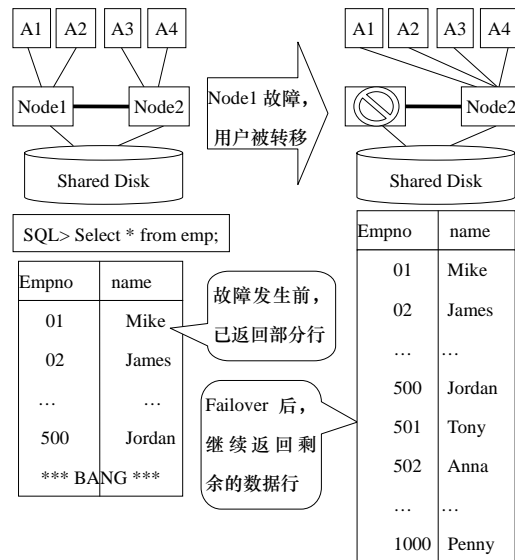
A1 A2 A3 A4

Node1 Node2

Shared Disk

Node1 故障，用户被转移

A1 A2 A3 A4

Node2

Shared Disk

SQL> Select * from emp;

| Empno | name |
|---|---|
| 01 | Mike |
| 02 | James |
| … | … |
| 500 | Jordan |

*** BANG ***

故障发生前，已返回部分行

Failover 后，继续返回剩余的数据行

| Empno | name |
|---|---|
| 01 | Mike |
| 02 | James |
| … | … |
| 500 | Jordan |
| 501 | Tony |
| 502 | Anna |
| … | … |
| 1000 | Penny |